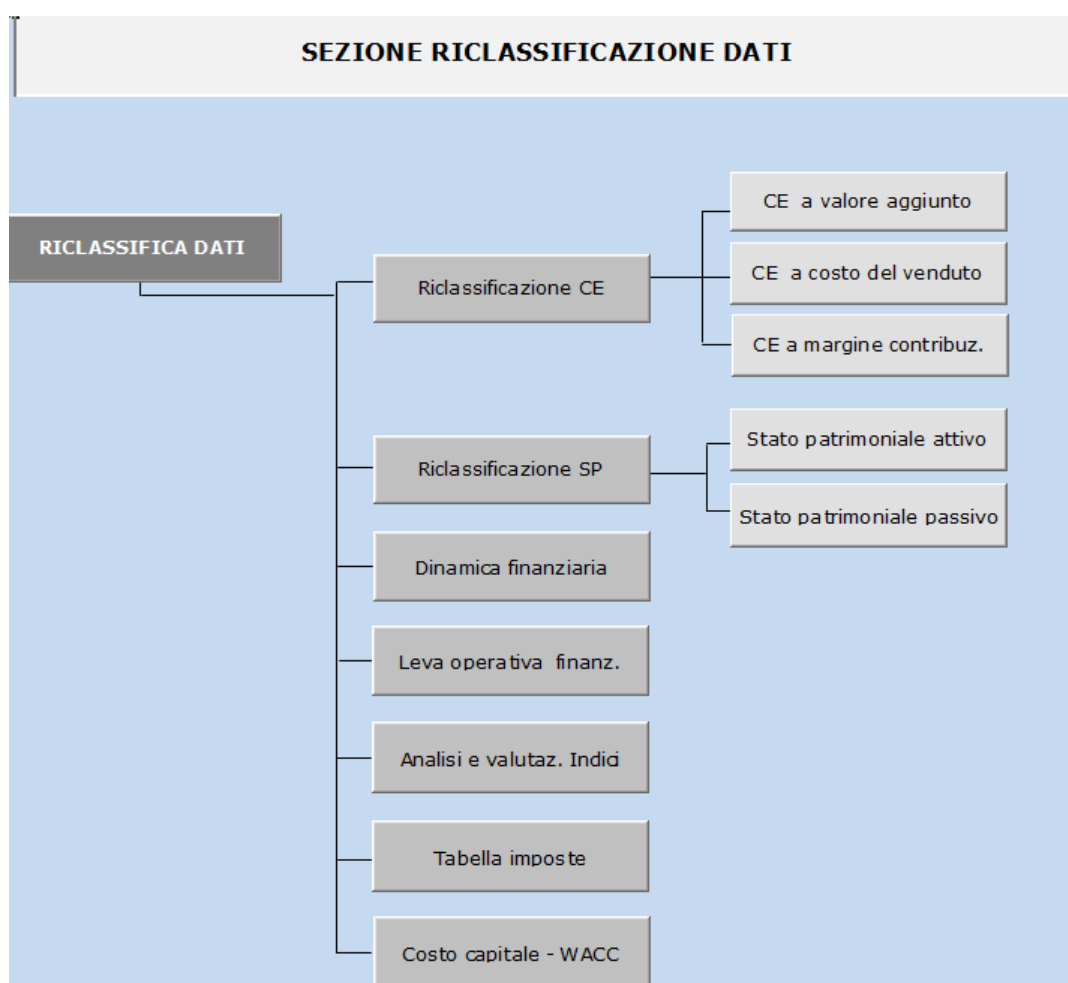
SEZIONE RICLASSIFICAZIONE DATI

RICLASSIFICA DATI

Riclassificazione CE

CE a valore aggiunto

CE a costo del venduto

CE a margine contribuz.

Riclassificazione SP

Stato patrimoniale attivo

Stato patrimoniale passivo

Dinamica finanziaria

Leva operativa finanz.

Analisi e valutaz. Indici

Tabella imposte

Costo capitale - WACC